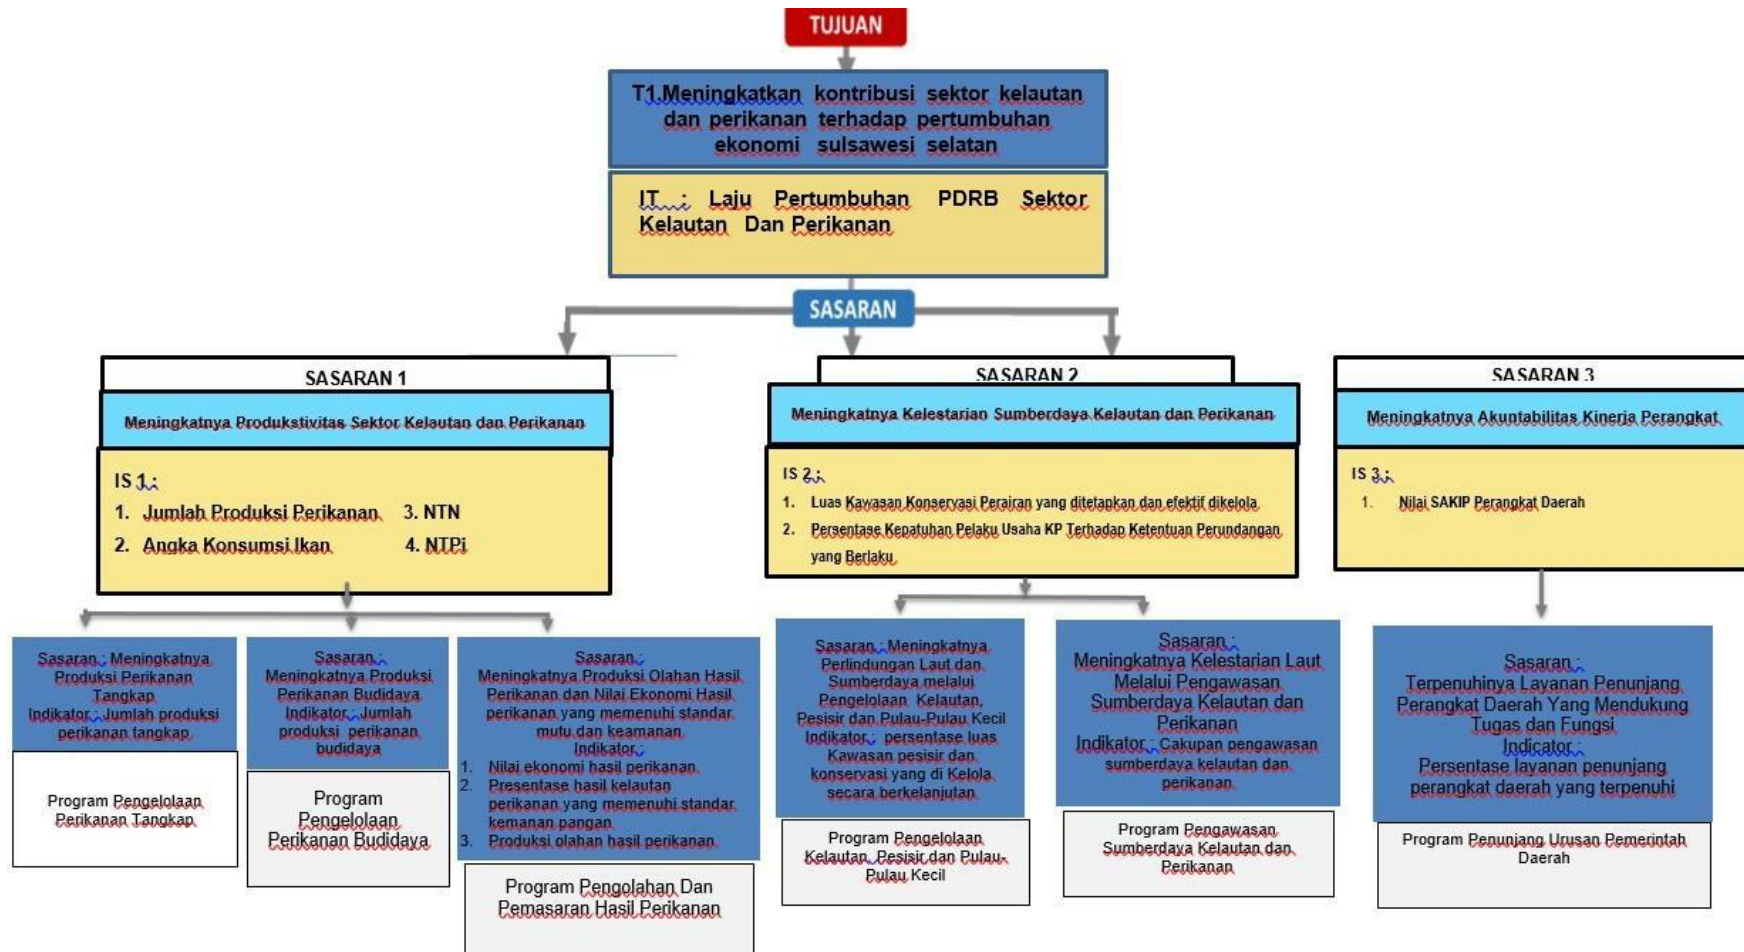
TUJUAN

T1.Meningkatkan kontribusi sektor kelautan dan perikanan terhadap pertumbuhan ekonomi sulsawesi selatan

IT : Laju Pertumbuhan PDRB Sektor Kelautan Dan Perikanan

SASARAN

SASARAN 1

Meningkatnya Produkstivitas Sektor Kelautan dan Perikanan

IS 1 :
1. Jumlah Produksi Perikanan
2. Angka Konsumsi Ikan
3. NTN
4. NTPi

SASARAN 2

Meningkatnya Kelestarian Sumberdaya Kelautan dan Perikanan

IS 2 :
1. Luas Kawasan Konservasi Perairan yang ditetapkan dan efektif dikelola
2. Persentase Kepatuhan Pelaku Usaha KP Terhadap Ketentuan Perundangan yang Berlaku

SASARAN 3

Meningkatnya Akuntabilitas Kinerja Perangkat

IS 3 :
1. Nilai SAKIP Perangkat Daerah

Sasaran : Meningkatnya Produksi Perikanan Tangkap
Indikator : Jumlah produksi perikanan tangkap

Program Pengelolaan Perikanan Tangkap

Sasaran : Meningkatnya Produksi Perikanan Budidaya
Indikator : Jumlah produksi perikanan budidaya

Program Pengelolaan Perikanan Budidaya

Sasaran : Meningkatnya Produksi Olahan Hasil Perikanan dan Nilai Ekonomi Hasil perikanan yang memenuhi standar mutu dan keamanan
Indikator :
1. Nilai ekonomi hasil perikanan
2. Presentase hasil kelautan perikanan yang memenuhi standar kemanan pangan
3. Produksi olahan hasil perikanan

Program Pengolahan Dan Pemasaran Hasil Perikanan

Sasaran : Meningkatnya Perlindungan Laut dan Sumberdaya melalui Pengelolaan Kelautan, Pesisir dan Pulau-Pulau Kecil
Indikator : persentase luas Kawasan pesisir dan konservasi yang di Kelola secara berkelanjutan

Program Pengelolaan Kelautan, Pesisir dan Pulau-Pulau Kecil

Sasaran : Meningkatnya Kelestarian Laut Melalui Pengawasan Sumberdaya Kelautan dan Perikanan
Indikator : Cakupan pengawasan sumberdaya kelautan dan perikanan

Program Pengawasan Sumberdaya Kelautan dan Perikanan

Sasaran : Terpenuhinya Layanan Penunjang Perangkat Daerah Yang Mendukung Tugas dan Fungsi
Indicator : Persentase layanan penunjang perangkat daerah yang terpenuhi

Program Penunjang Urusan Pemerintah Daerah